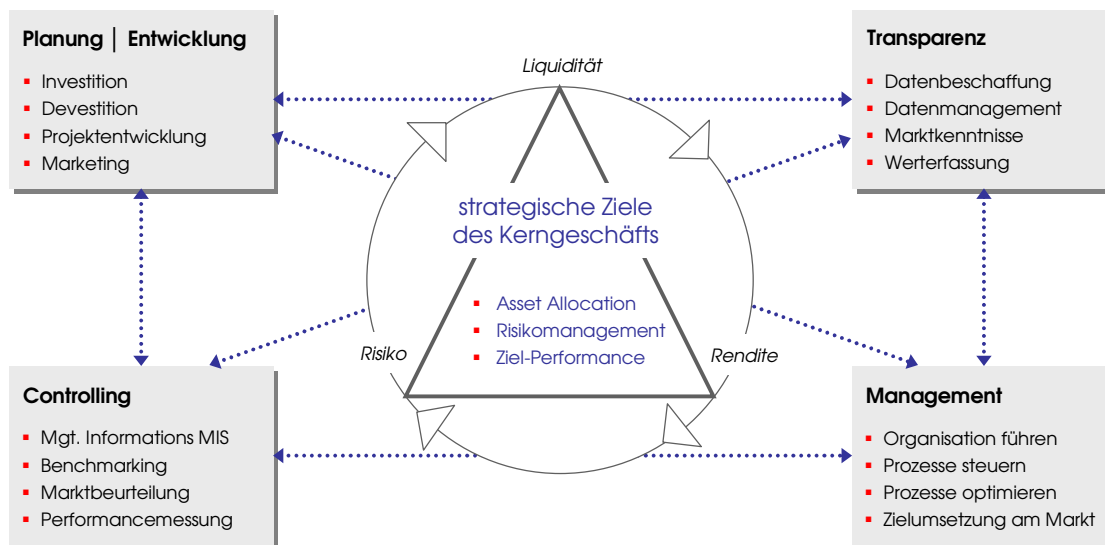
Planung | Entwicklung
- Investition
- Devestition
- Projektentwicklung
- Marketing

Liquidität

Transparenz
- Datenbeschaffung
- Datenmanagement
- Marktkenntnisse
- Werterfassung

strategische Ziele des Kerngeschäfts

- Asset Allocation
- Risikomanagement
- Ziel-Performance

Risiko

Rendite

Controlling
- Mgt. Informations MIS
- Benchmarking
- Marktbeurteilung
- Performancemessung

Management
- Organisation führen
- Prozesse steuern
- Prozesse optimieren
- Zielumsetzung am Markt